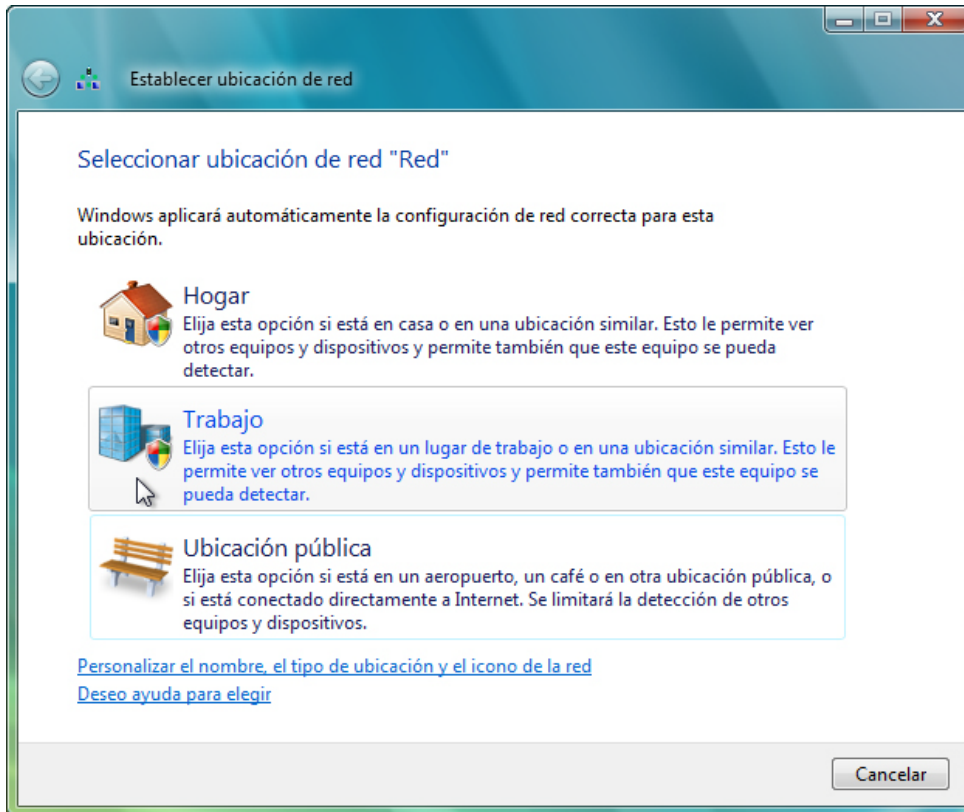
Establecer ubicación de red

Seleccionar ubicación de red "Red"

Windows aplicará automáticamente la configuración de red correcta para esta ubicación.

Hogar
Elija esta opción si está en casa o en una ubicación similar. Esto le permite ver otros equipos y dispositivos y permite también que este equipo se pueda detectar.

Trabajo
Elija esta opción si está en un lugar de trabajo o en una ubicación similar. Esto le permite ver otros equipos y dispositivos y permite también que este equipo se pueda detectar.

Ubicación pública
Elija esta opción si está en un aeropuerto, un café o en otra ubicación pública, o si está conectado directamente a Internet. Se limitará la detección de otros equipos y dispositivos.

Personalizar el nombre, el tipo de ubicación y el icono de la red
Deseo ayuda para elegir

Cancelar